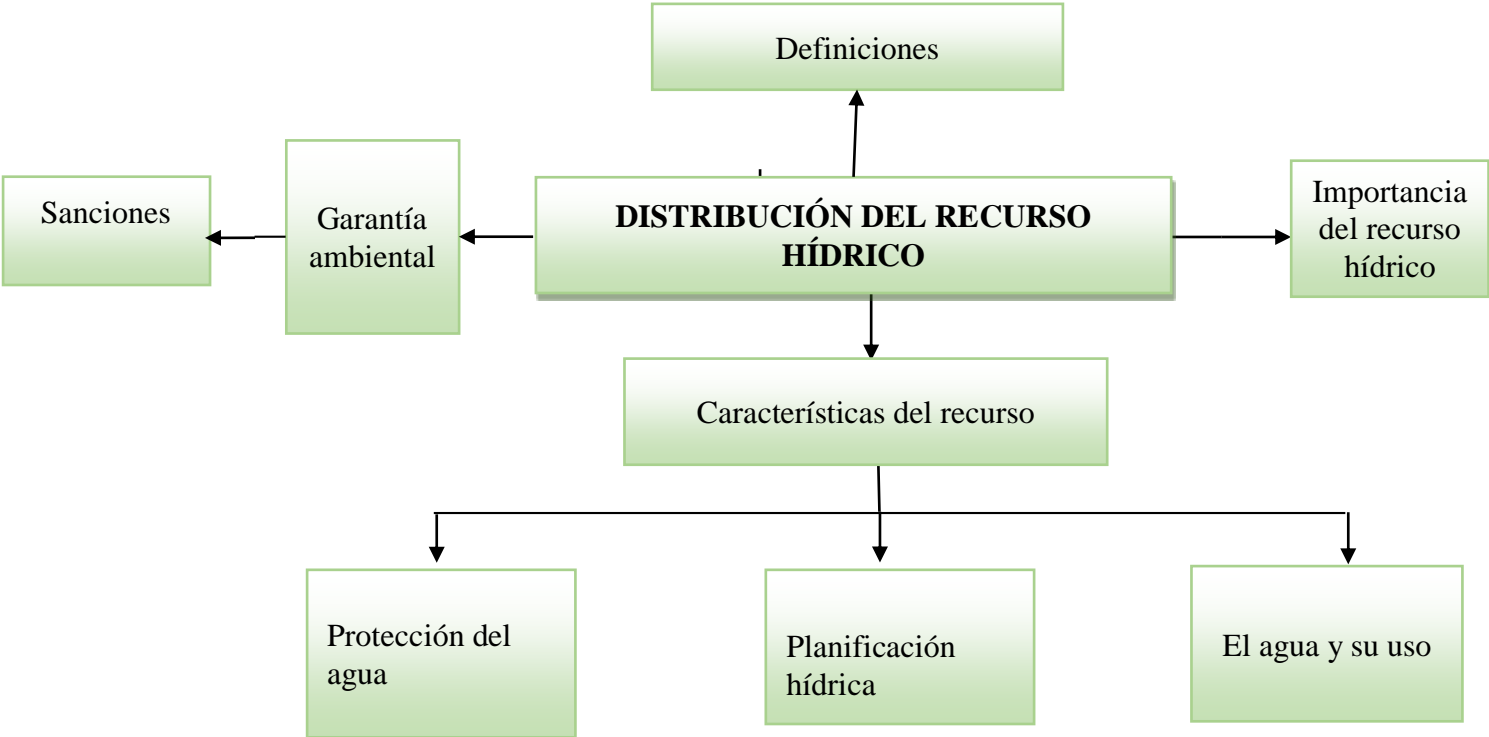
Definiciones

Sanciones

Garantía ambiental

DISTRIBUCIÓN DEL RECURSO HÍDRICO

Importancia del recurso hídrico

Características del recurso

Protección del agua

Planificación hídrica

El agua y su uso